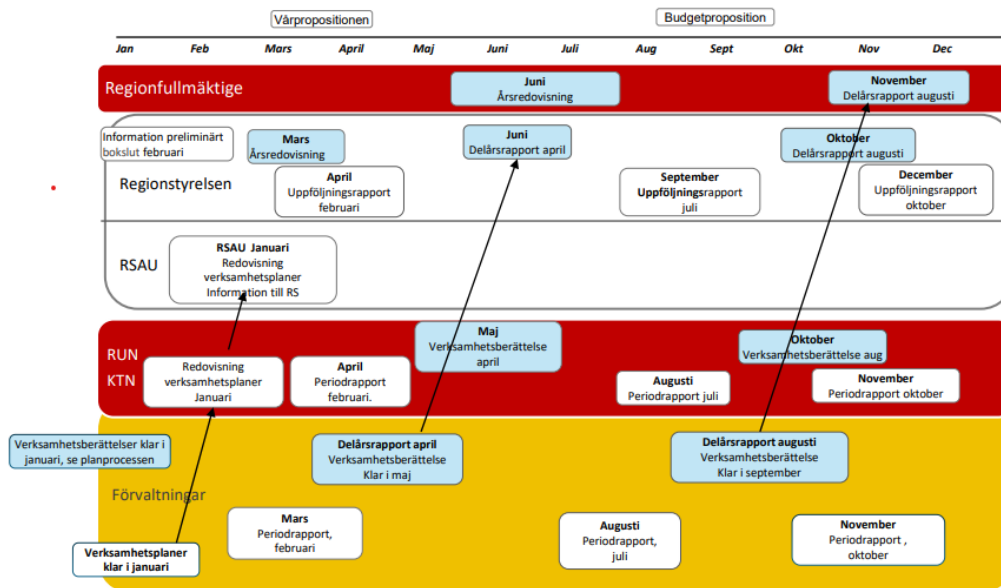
Vårpropositionen

Budgetproposition

Jan Feb Mars April Maj Juni Juli Aug Sept Okt Nov Dec

Regionfullmäktige

Juni
Årsredovisning

November
Delårsrapport augusti

Information preliminärt bokslut februari

Mars
Årsredovisning

Juni
Delårsrapport april

Oktober
Delårsrapport augusti

Regionstyrelsen

April
Uppföljningsrapport februari

September
Uppföljningsrapport juli

December
Uppföljningsrapport oktober

RSAU

RSAU Januari
Redovisning verksamhetsplaner
Information till RS

RUN
KTN

Redovisning verksamhetsplaner Januari

April
Periodrapport februari.

Maj
Verksamhetsberättelse april

Augusti
Periodrapport juli

Oktober
Verksamhetsberättelse aug

November
Periodrapport oktober

Verksamhetsberättelser klar i januari, se planprocessen

Delårsrapport april
Verksamhetsberättelse
Klar i maj

Delårsrapport augusti
Verksamhetsberättelse
Klar i september

Förvaltningar

Mars
Periodrapport, februari

Augusti
Periodrapport, juli

November
Periodrapport , oktober

Verksamhetsplaner klar i januari